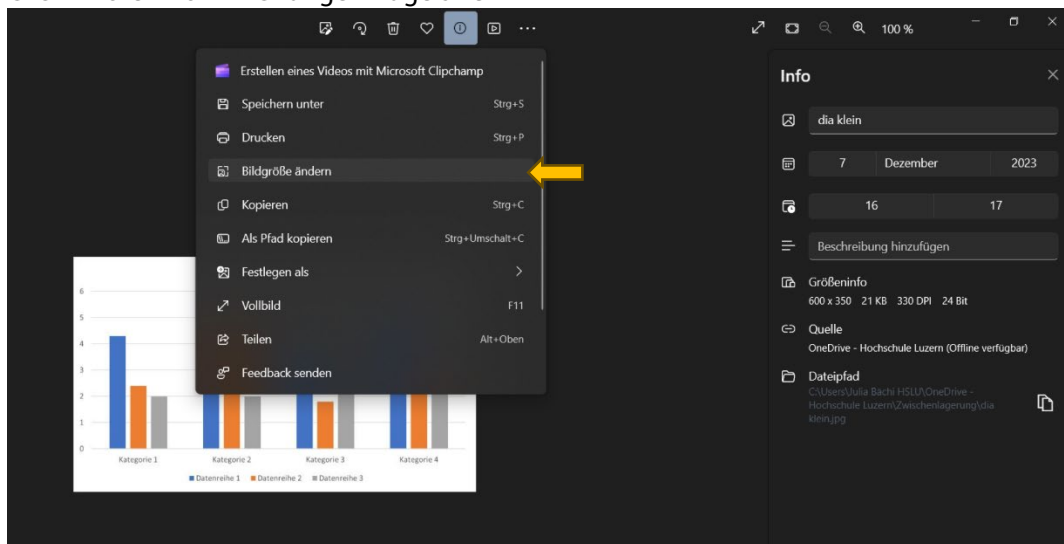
100 %

Erstellen eines Videos mit Microsoft Clipchamp
Speichern unter Strg+S
Drucken Strg+P
Bildgröße ändern
Kopieren Strg+C
Als Pfad kopieren Strg+Umschalt+C
Festlegen als
Vollbild F11
Teilen Alt+Oben
Feedback senden

Info
dia klein
7 Dezember 2023
16 17
Beschreibung hinzufügen
Größeninfo
600 x 350 21 KB 330 DPI 24 Bit
Quelle
OneDrive - Hochschule Luzern (Offline verfügbar)
Dateipfad
C:\Users\Julia Bächi HSLU\OneDrive - Hochschule Luzern\Zwischenlagerung\dia klein.jpg

6
5
4
3
2
1
0
Kategorie 1 Kategorie 2 Kategorie 3 Kategorie 4
Datenreihe 1 Datenreihe 2 Datenreihe 3